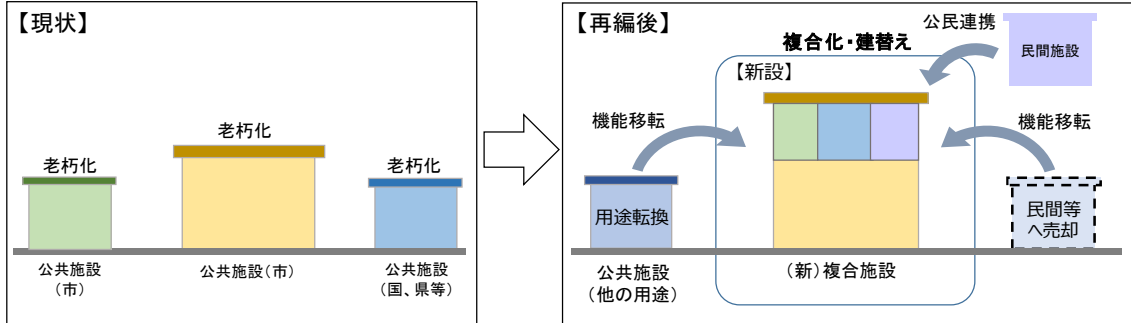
【現状】

老朽化

老朽化

老朽化

公共施設
（市）

公共施設（市）

公共施設
（国、県等）

【再編後】

公民連携

民間施設

複合化・建替え

【新設】

機能移転

機能移転

用途転換

民間等
へ売却

公共施設
（他の用途）

（新）複合施設